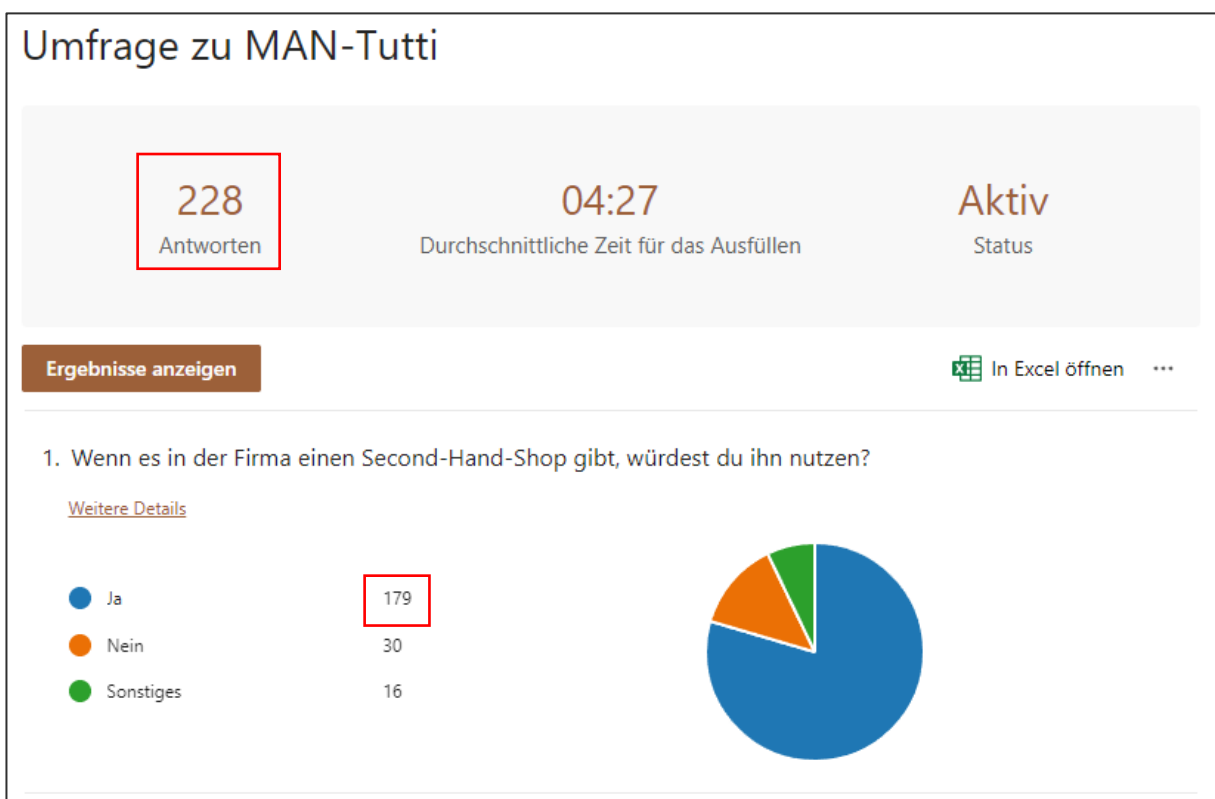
Umfrage zu MAN-Tutti

228
Antworten

04:27
Durchschnittliche Zeit für das Ausfüllen

Aktiv
Status

Ergebnisse anzeigen

In Excel öffnen ···

1. Wenn es in der Firma einen Second-Hand-Shop gibt, würdest du ihn nutzen?

Weitere Details

Ja 179
Nein 30
Sonstiges 16